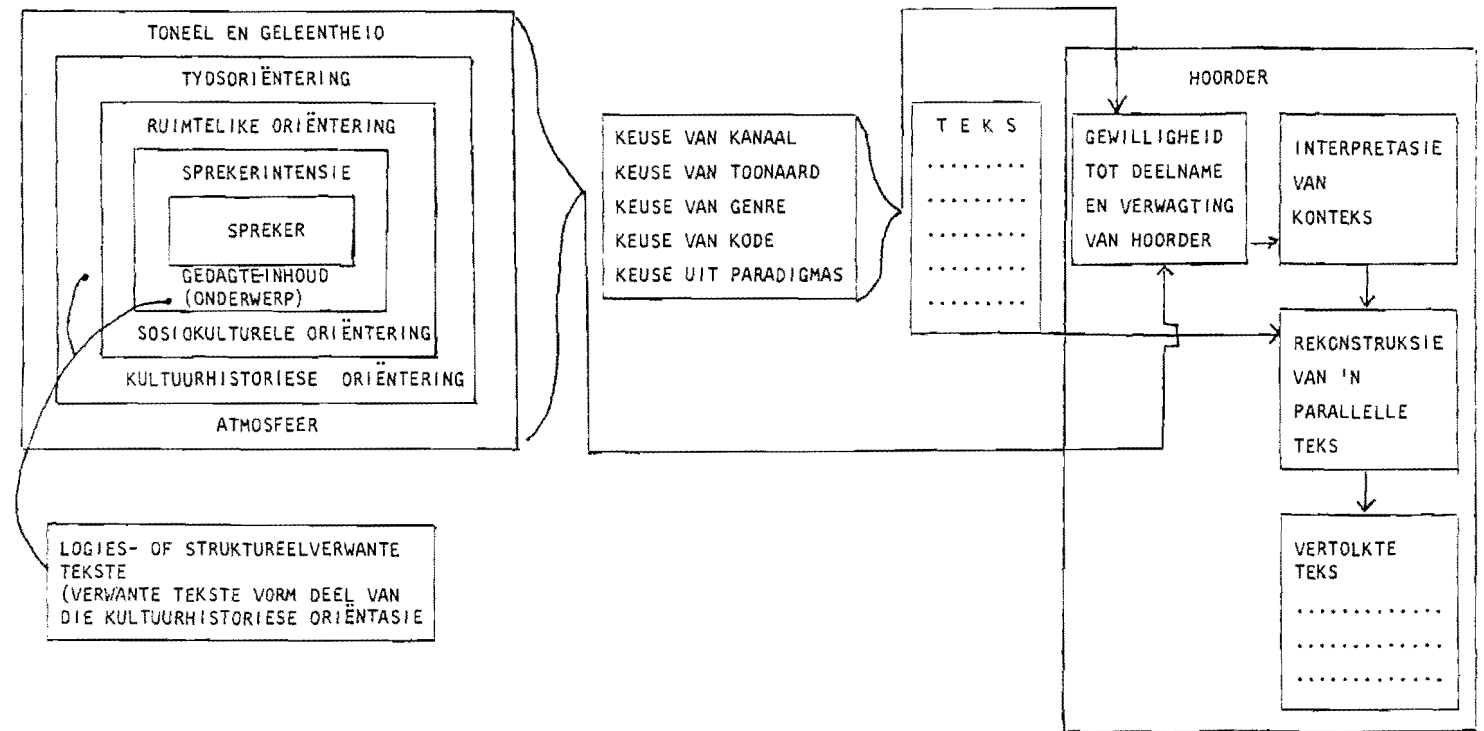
TONEEL EN GELEENTHEIO

TYDSORIËNTERING

RUIMTELIKE ORIËNTERING

SPREKERINTENSIE

SPREKER

GEDAGTE-INHOUD (ONDERWERP)

SOSIOKULTURELE ORIËNTERING

KULTUURHISTORIESE ORIËNTERING

ATMOSFEER

LOGIES- OF STRUKTUREELVERWANTE TEKSTE (VERWANTE TEKSTE VORM DEEL VAN DIE KULTUURHISTORIESE ORIËNTASIE

KEUSE VAN KANAAL
KEUSE VAN TOONAARD
KEUSE VAN GENRE
KEUSE VAN KODE
KEUSE UIT PARADIGMAS

T E K S
.........
.........
.........
.........
.........

HOORDER

GEWILLIGHEID TOT DEELNAME EN VERWAGTING VAN HOORDER

INTERPRETASIE VAN KONTEKS

REKONSTRUKSIE VAN 'N PARALLELLE TEKS

VERTOLKTE TEKS
............
............
............